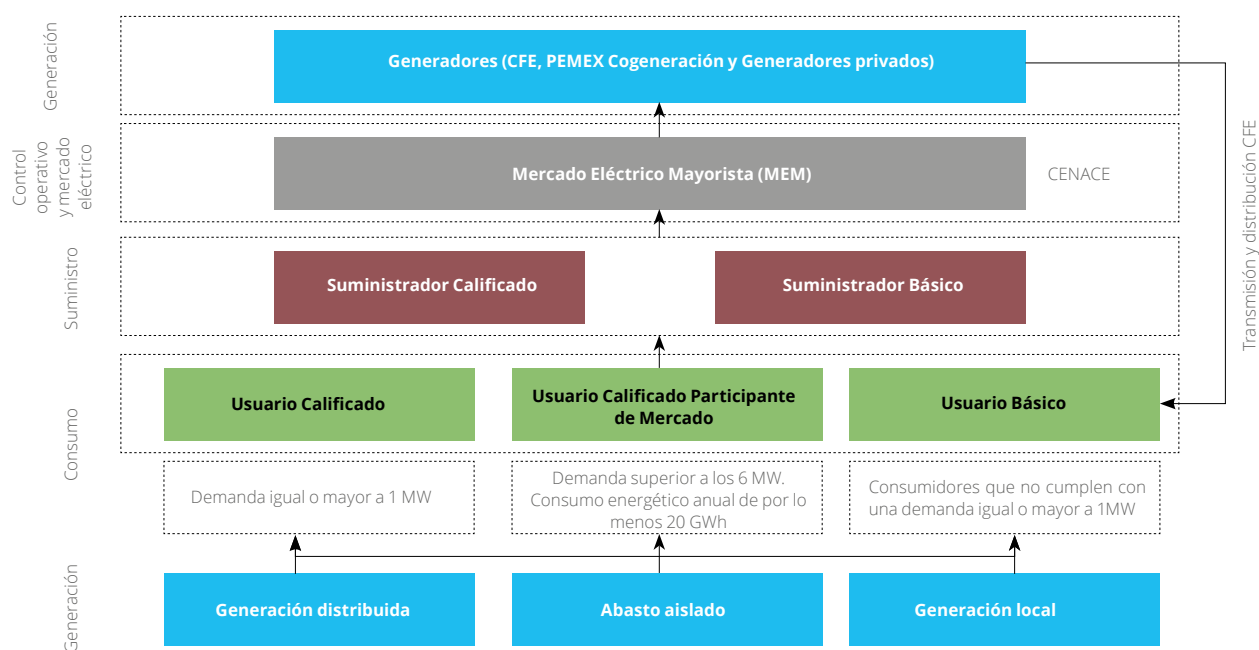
Generación

Generadores (CFE, PEMEX Cogeneración y Generadores privados)

Control operativo y mercado eléctrico

Mercado Eléctrico Mayorista (MEM)

CENACE

Suministro

Suministrador Calificado

Suministrador Básico

Transmisión y distribución CFE

Consumo

Usuario Calificado

Usuario Calificado Participante de Mercado

Usuario Básico

Demanda igual o mayor a 1 MW

Demanda superior a los 6 MW. Consumo energético anual de por lo menos 20 GWh

Consumidores que no cumplen con una demanda igual o mayor a 1MW

Generación

Generación distribuida

Abasto aislado

Generación local